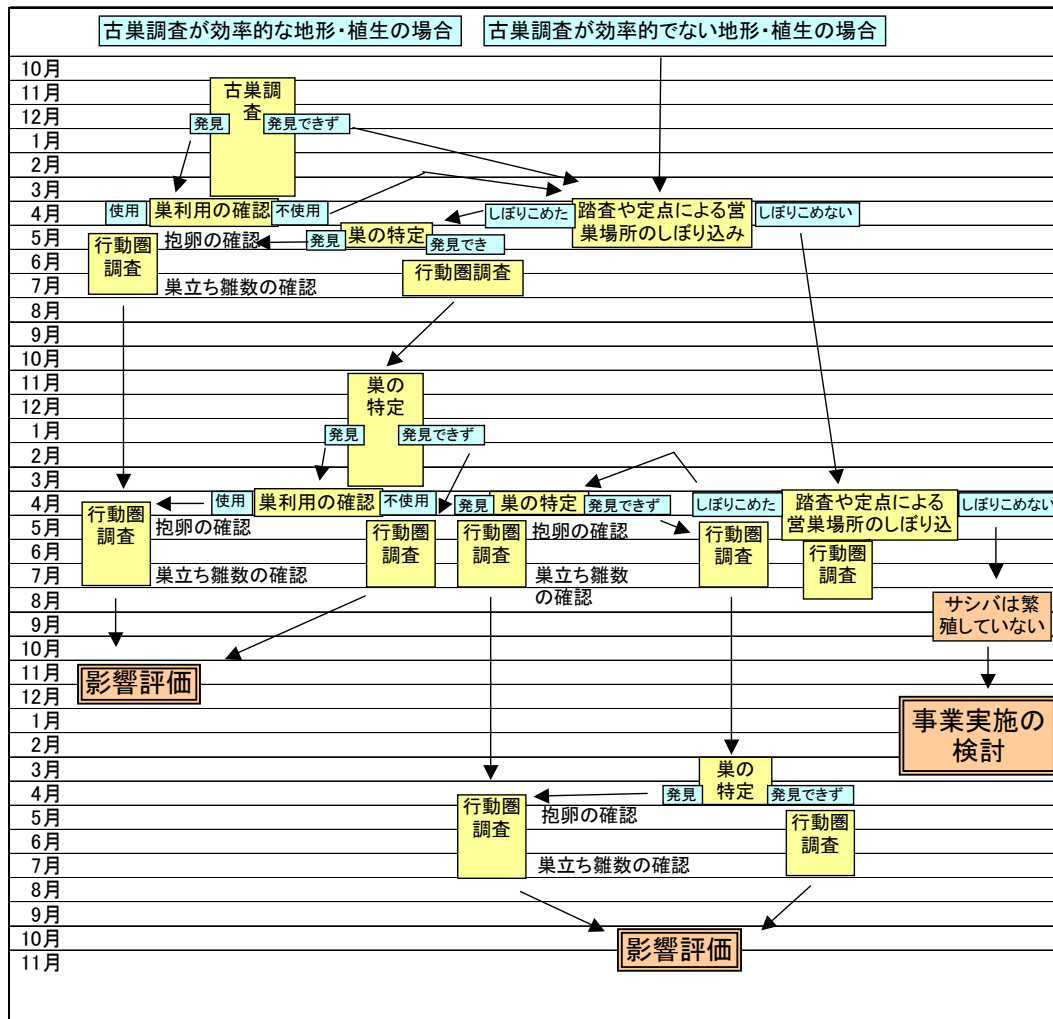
古巣調査が効率的な地形・植生の場合

古巣調査が効率的でない地形・植生の場合

10月
11月
12月
1月
2月
3月
4月
5月
6月
7月
8月
9月
10月
11月
12月
1月
2月
3月
4月
5月
6月
7月
8月
9月
10月
11月
12月
1月
2月
3月
4月
5月
6月
7月
8月
9月
10月
11月

古巣調査

発見

発見できず

使用

巣利用の確認

不使用

しぼりこめた

踏査や定点による営巣場所のしぼり込み

しぼりこめない

巣の特定

発見

発見でき

抱卵の確認

行動圏調査

巣立ち雛数の確認

行動圏調査

巣の特定

発見

発見できず

使用

巣利用の確認

不使用

発見

巣の特定

発見できず

しぼりこめた

踏査や定点による営巣場所のしぼり込

しぼりこめない

行動圏調査

抱卵の確認

巣立ち雛数の確認

行動圏調査

行動圏調査

抱卵の確認

巣立ち雛数の確認

行動圏調査

行動圏調査

サシバは繁殖していない

影響評価

事業実施の検討

巣の特定

発見

発見できず

行動圏調査

抱卵の確認

巣立ち雛数の確認

行動圏調査

影響評価